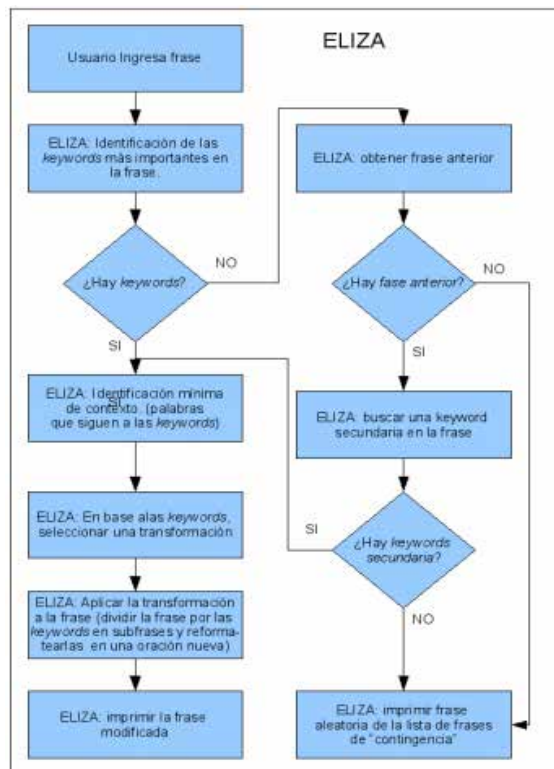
ELIZA

Usuario Ingresa frase

ELIZA: Identificación de las *keywords* más importantes en la frase.

¿Hay *keywords*?

NO

SI

ELIZA: obtener frase anterior

¿Hay *fase anterior*?

NO

SI

ELIZA: Identificación mínima de contexto. (palabras que siguen a las *keywords*)

SI

ELIZA: buscar una keyword secundaria en la frase

ELIZA: En base alas *keywords*, seleccionar una transformación

SI

¿Hay *keywords secundaria*?

ELIZA: Aplicar la transformación a la frase (dividir la frase por las *keywords* en subfrases y reformatearlas en una oración nueva)

NO

ELIZA: imprimir la frase modificada

ELIZA: imprimir frase aleatoria de la lista de frases de "contingencia"